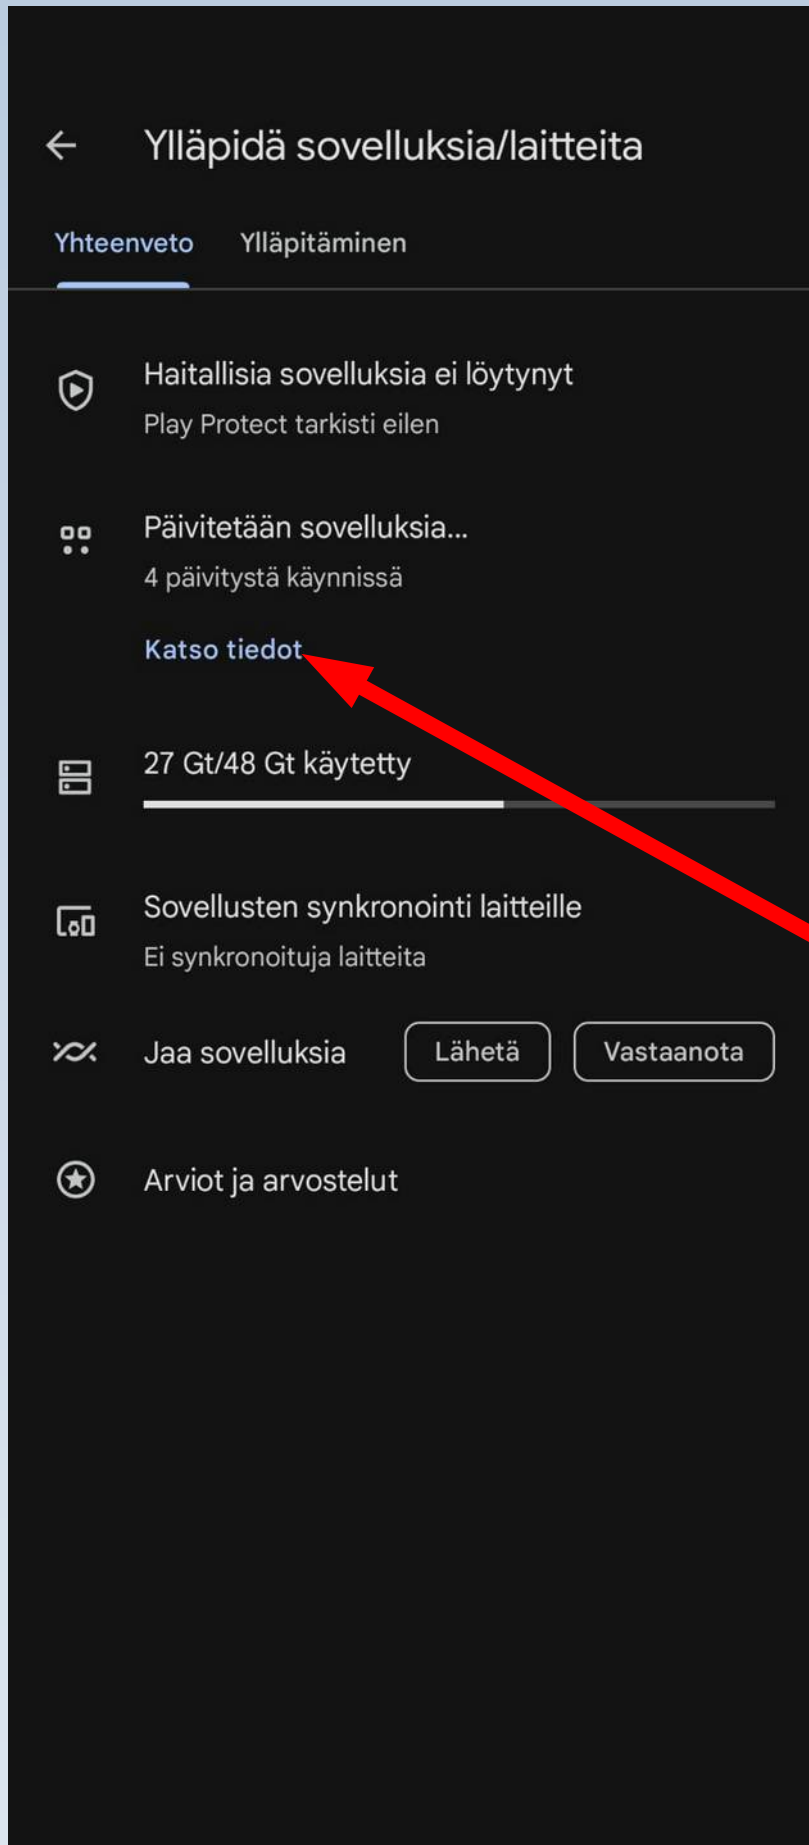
Ylläpidä sovelluksia/laitteita

Yhteenveto Ylläpitäminen

Haitallisia sovelluksia ei löytynyt
Play Protect tarkisti eilen

Päivitetään sovelluksia...
4 päivitystä käynnissä

Katso tiedot

27 Gt/48 Gt käytetty

Sovellusten synkronointi laitteille
Ei synkronoituja laitteita

Jaa sovelluksia Lähetä Vastaanota

Arviot ja arvostelut